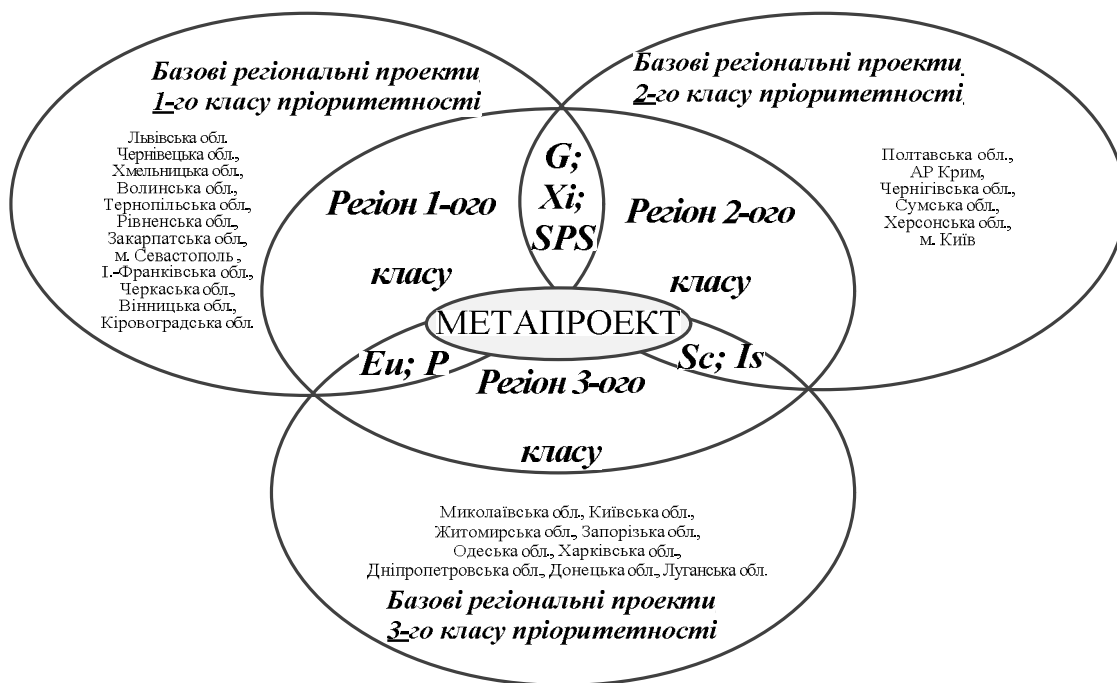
Базові регіональні проекти 1-го класу пріоритетності

Львівська обл.
Чернівецька обл.,
Хмельницька обл.,
Волинська обл.,
Тернопільська обл.,
Рівненська обл.,
Закарпатська обл.,
м. Севастополь ,
І.-Франківська обл.,
Черкаська обл.,
Вінницька обл.,
Кіровоградська обл.

Базові регіональні проекти 2-го класу пріоритетності

Полтавська обл.,
АР Крим,
Чернігівська обл.,
Сумська обл.,
Херсонська обл.,
м. Київ

G;
Xi;
SPS

Регіон 1-ого класу

Регіон 2-ого класу

МЕТАПРОЕКТ

Eu; P

Sc; Is

Регіон 3-ого класу

Миколаївська обл., Київська обл.,
Житомирська обл., Запорізька обл.,
Одеська обл., Харківська обл.,
Дніпропетровська обл., Донецька обл., Луганська обл.

Базові регіональні проекти 3-го класу пріоритетності